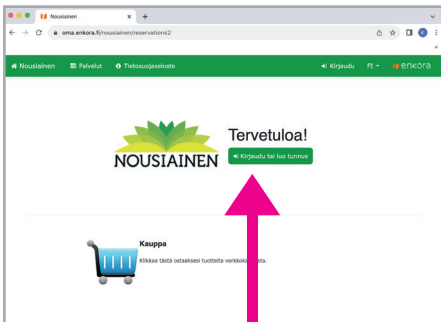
Nousiainen
oma.enkora.fi/nousiainen/reservations2
Nousiainen Palvelut Tietosuojaseloste Kirjaudu FI enkora
NOUSIAINEN
Tervetuloa!
Kirjaudu tai luo tunnus
Kauppa
Klikkaa tästä ostaaksesi tuotteita verkkok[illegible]sta.